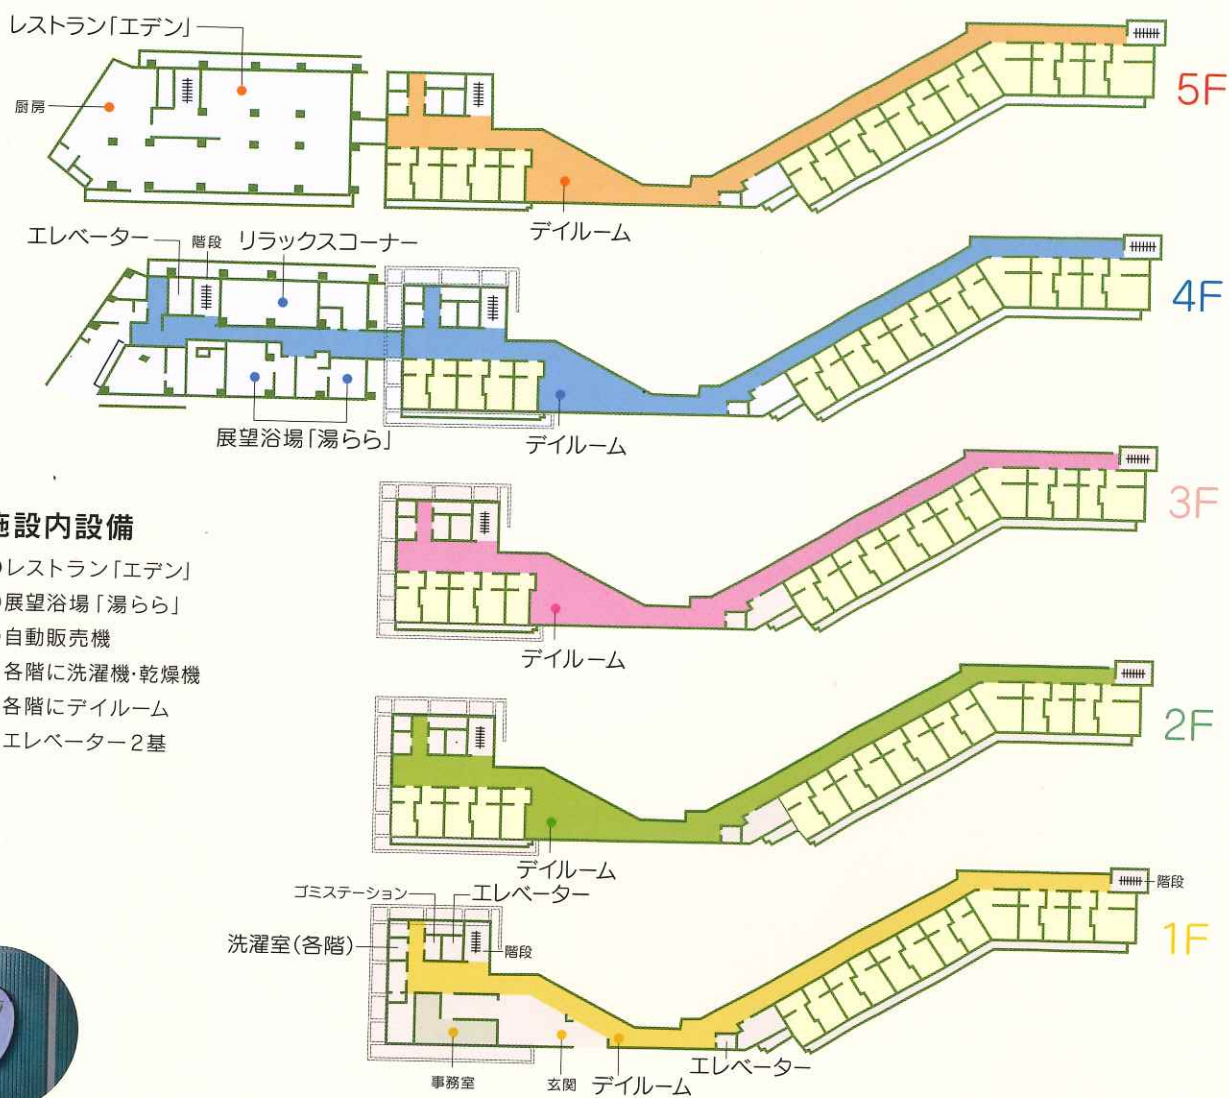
レストラン「エデン」
厨房
5F
デイルーム
エレベーター
階段
リラックスコーナー
4F
展望浴場「湯らら」
デイルーム
3F
デイルーム
施設内設備
レストラン「エデン」
展望浴場「湯らら」
自動販売機
各階に洗濯機・乾燥機
各階にデイルーム
エレベーター2基
2F
デイルーム
ゴミステーション
エレベーター
階段
洗濯室(各階)
階段
1F
事務室
玄関
デイルーム
エレベーター